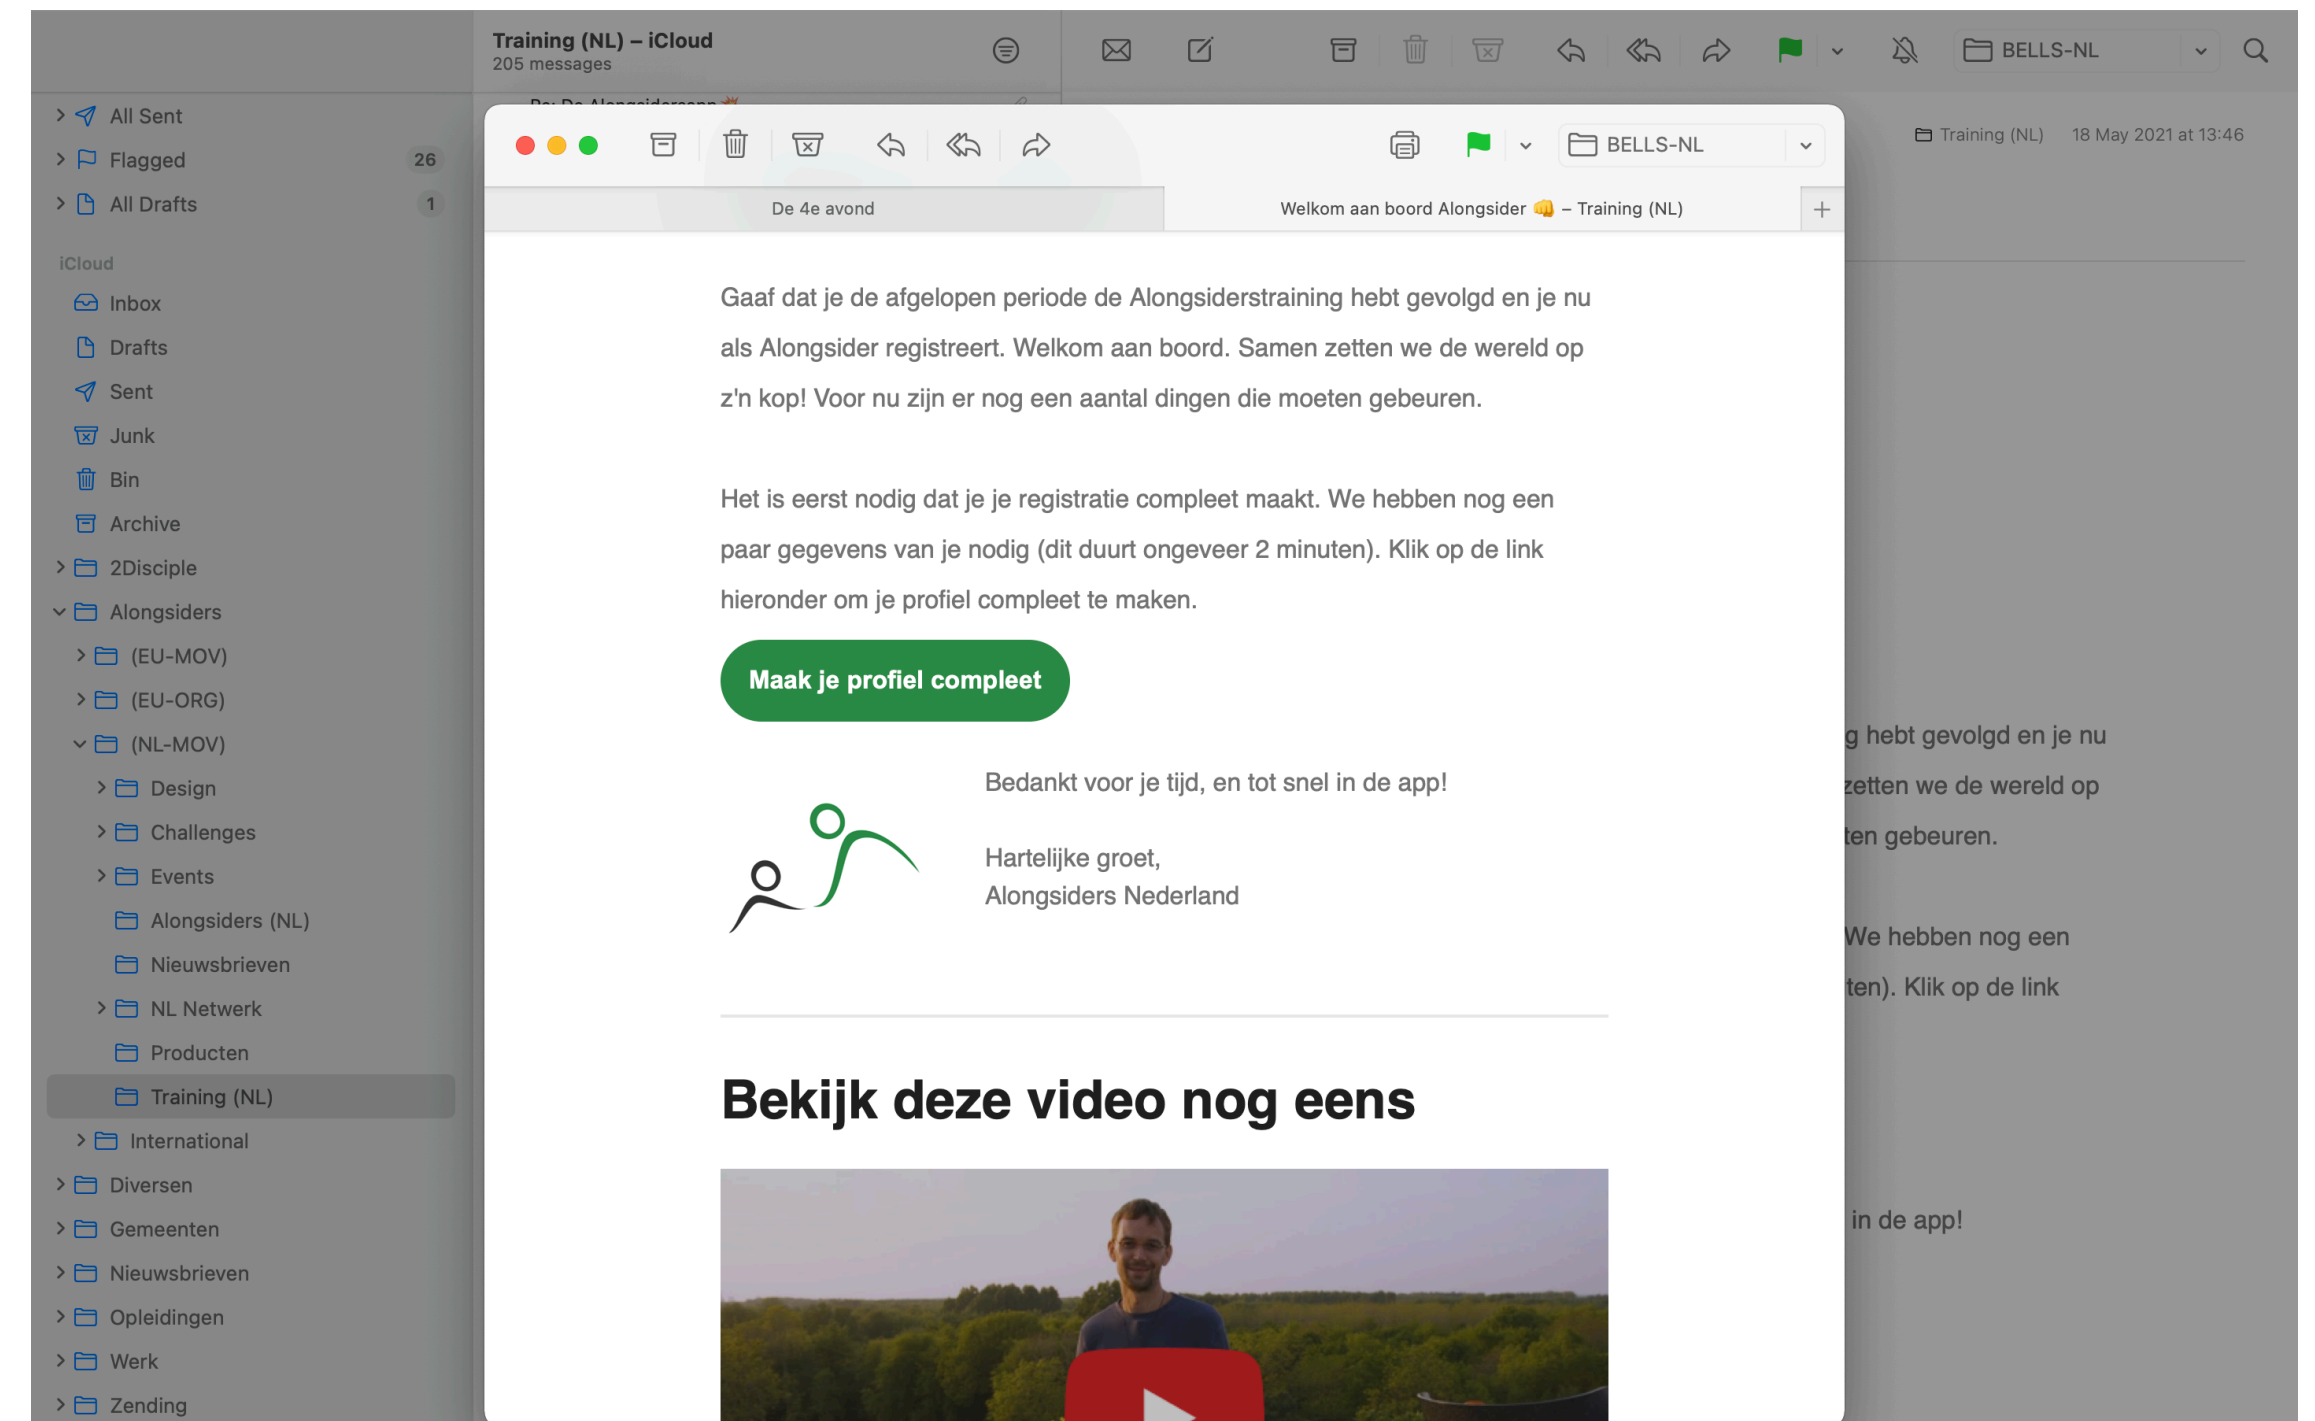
All Sent
Flagged 26
All Drafts 1

iCloud
Inbox
Drafts
Sent
Junk
Bin
Archive
2Disciple
Alongsiders
(EU-MOV)
(EU-ORG)
(NL-MOV)
Design
Challenges
Events
Alongsiders (NL)
Nieuwsbrieven
NL Netwerk
Producten
Training (NL)
International
Diversen
Gemeenten
Nieuwsbrieven
Opleidingen
Werk
Zending

Training (NL) – iCloud
205 messages

BELLS-NL

Training (NL) 18 May 2021 at 13:46

BELLS-NL

De 4e avond
Welkom aan boord Alongsider 👊 – Training (NL)

Gaaf dat je de afgelopen periode de Alongsiderstraining hebt gevolgd en je nu als Alongsider registreert. Welkom aan boord. Samen zetten we de wereld op z'n kop! Voor nu zijn er nog een aantal dingen die moeten gebeuren.

Het is eerst nodig dat je je registratie compleet maakt. We hebben nog een paar gegevens van je nodig (dit duurt ongeveer 2 minuten). Klik op de link hieronder om je profiel compleet te maken.

Maak je profiel compleet

Bedankt voor je tijd, en tot snel in de app!

Hartelijke groet,
Alongsiders Nederland

Bekijk deze video nog eens

g hebt gevolgd en je nu
zetten we de wereld op
ten gebeuren.

We hebben nog een
ten). Klik op de link

in de app!